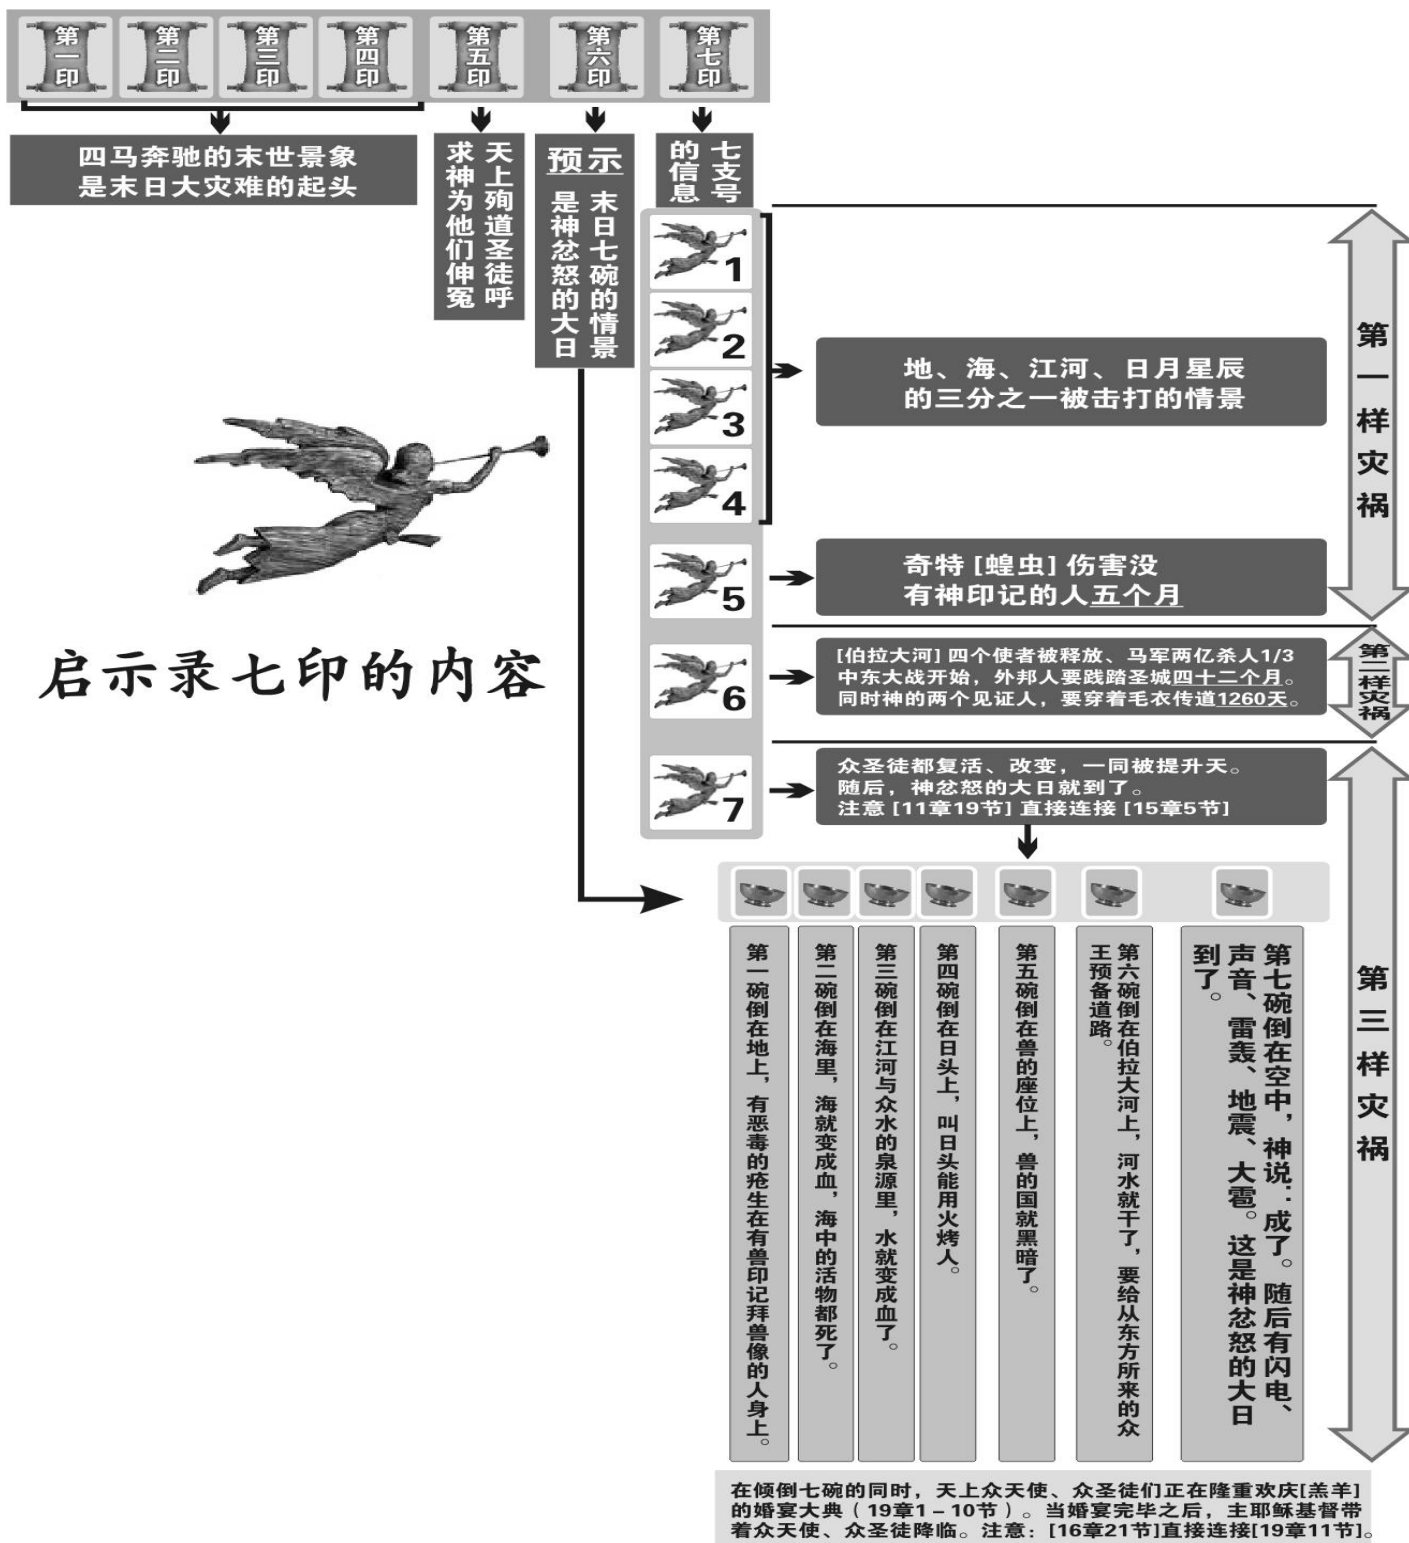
第一印 第二印 第三印 第四印 第五印 第六印 第七印

四马奔驰的末世景象
是末日大灾难的起头

天上殉道圣徒呼求神为他们伸冤

预示
末日七碗的情景是神忿怒的大日

七支号的信息

1
2
3
4

地、海、江河、日月星辰的三分之一被击打的情景

5

奇特 [蝗虫] 伤害没有神印记的人五个月

第一样灾祸

6

[伯拉大河] 四个使者被释放、马军两亿杀人1/3
中东大战开始，外邦人要践踏圣城四十二个月。
同时神的两个见证人，要穿着毛衣传道1260天。

第二样灾祸

7

众圣徒都复活、改变，一同被提升天。
随后，神忿怒的大日就到了。
注意 [11章19节] 直接连接 [15章5节]

启示录七印的内容

第一碗倒在地上，有恶毒的疮生在有兽印记拜兽像的人身上。

第二碗倒在海里，海就变成血，海中的活物都死了。

第三碗倒在江河与众水的泉源里，水就变成血了。

第四碗倒在日头上，叫日头能用火烤人。

第五碗倒在兽的座位上，兽的国就黑暗了。

第六碗倒在伯拉大河上，河水就干了，要给从东方所来的众王预备道路。

第七碗倒在空中，神说：成了。随后有闪电、声音、雷轰、地震、大雹。这是神忿怒的大日到了。

第三样灾祸

在倾倒七碗的同时，天上众天使、众圣徒们正在隆重欢庆[羔羊]的婚宴大典（19章1－10节）。当婚宴完毕之后，主耶稣基督带着众天使、众圣徒降临。注意：[16章21节]直接连接[19章11节]。